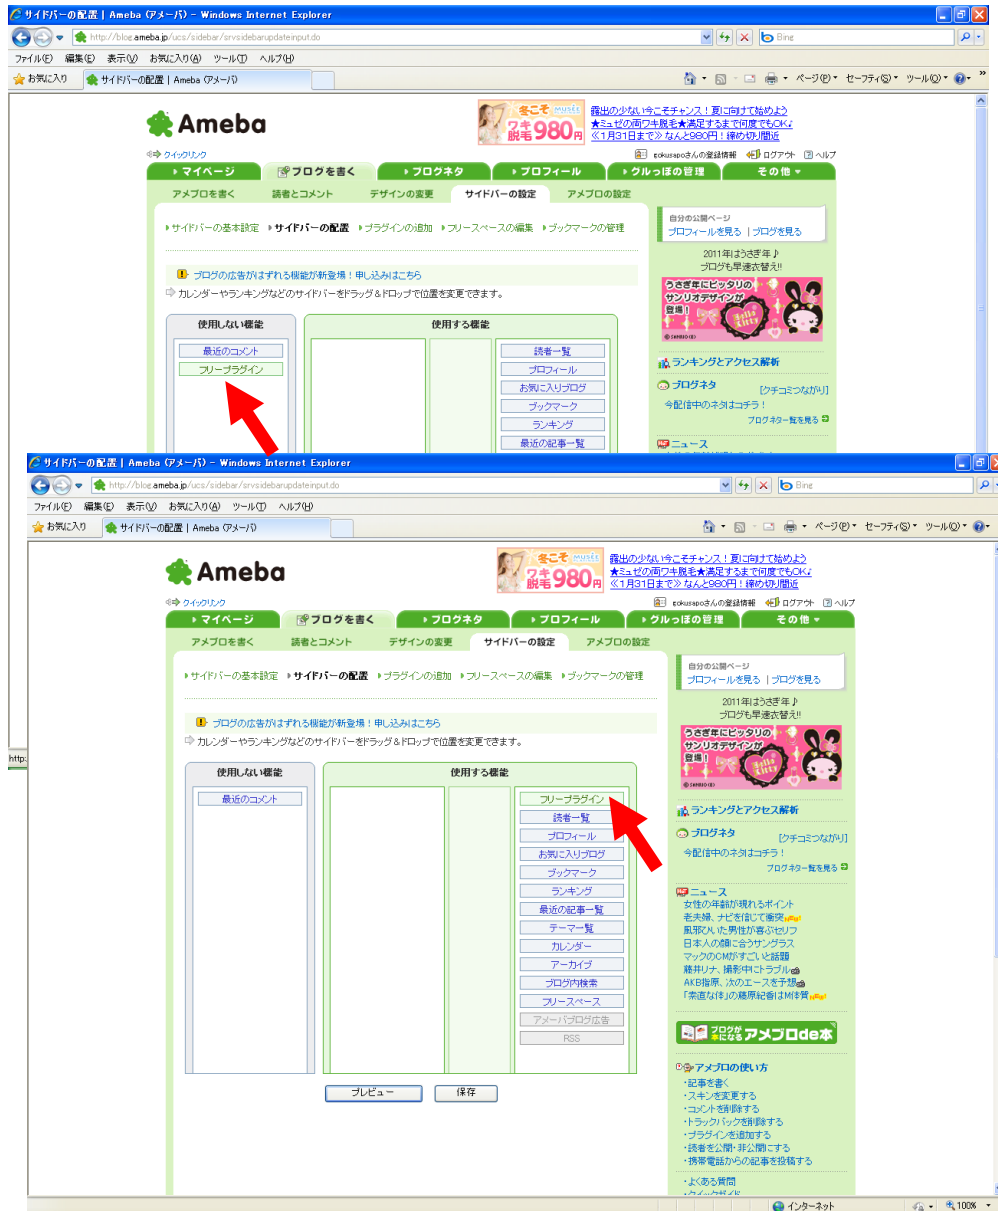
サイドバーの配置 | Ameba (アメーバ) - Windows Internet Explorer
http://blog.ameba.jp/ucs/sidebar/srvsidebarupdateinput.do
Bing
ファイル(F) 編集(E) 表示(V) お気に入り(A) ツール(T) ヘルプ(H)
お気に入り サイドバーの配置 | Ameba (アメーバ)
ページ(P) セーフティ(S) ツール(O)

Ameba
冬こそ MUSEE ワキ脱毛980円
露出の少ない今こそチャンス！夏に向けて始めよう
★ミュゼの両ワキ脱毛★満足するまで何度でもOK♪
≪1月31日まで≫ なんと980円！締め切り間近
クイックリンク
gokusapoさんの登録情報 ログアウト ヘルプ
マイページ ブログを書く ブログネタ プロフィール グルっぽの管理 その他
アメブロを書く 読者とコメント デザインの変更 サイドバーの設定 アメブロの設定
サイドバーの基本設定 サイドバーの配置 プラグインの追加 フリースペースの編集 ブックマークの管理
自分の公開ページ
プロフィールを見る | ブログを見る
2011年はうさぎ年♪
ブログも早速衣替え!!
うさぎ年にピッタリのサンリオデザインが登場！
ブログの広告がはずれる機能が新登場！申し込みはこちら
カレンダーやランキングなどのサイドバーをドラッグ＆ドロップで位置を変更できます。
使用しない機能
最近のコメント
フリープラグイン
使用する機能
読者一覧
プロフィール
お気に入りブログ
ブックマーク
ランキング
最近の記事一覧
ランキングとアクセス解析
ブログネタ [クチコミつながり]
今配信中のネタはコチラ！
ブログネタ一覧を見る
ニュース

サイドバーの配置 | Ameba (アメーバ) - Windows Internet Explorer
http://blog.ameba.jp/ucs/sidebar/srvsidebarupdateinput.do
Bing
ファイル(F) 編集(E) 表示(V) お気に入り(A) ツール(T) ヘルプ(H)
お気に入り サイドバーの配置 | Ameba (アメーバ)
ページ(P) セーフティ(S) ツール(O)

Ameba
冬こそ MUSEE ワキ脱毛980円
露出の少ない今こそチャンス！夏に向けて始めよう
★ミュゼの両ワキ脱毛★満足するまで何度でもOK♪
≪1月31日まで≫ なんと980円！締め切り間近
クイックリンク
gokusapoさんの登録情報 ログアウト ヘルプ
マイページ ブログを書く ブログネタ プロフィール グルっぽの管理 その他
アメブロを書く 読者とコメント デザインの変更 サイドバーの設定 アメブロの設定
サイドバーの基本設定 サイドバーの配置 プラグインの追加 フリースペースの編集 ブックマークの管理
自分の公開ページ
プロフィールを見る | ブログを見る
2011年はうさぎ年♪
ブログも早速衣替え!!
うさぎ年にピッタリのサンリオデザインが登場！
ブログの広告がはずれる機能が新登場！申し込みはこちら
カレンダーやランキングなどのサイドバーをドラッグ＆ドロップで位置を変更できます。
使用しない機能
最近のコメント
使用する機能
フリープラグイン
読者一覧
プロフィール
お気に入りブログ
ブックマーク
ランキング
最近の記事一覧
テーマ一覧
カレンダー
アーカイブ
ブログ内検索
フリースペース
アメーバブログ広告
RSS
プレビュー 保存
ランキングとアクセス解析
ブログネタ [クチコミつながり]
今配信中のネタはコチラ！
ブログネタ一覧を見る
ニュース
女性の年齢が現れるポイント
老夫婦、ナビを信じて衝突
風邪ひいた男性が喜ぶセリフ
日本人の顔に合うサングラス
マックのCMがすごいと話題
藤井リナ、撮影中にトラブル
AKB指原、次のエースを予想
「素直な俺」の藤原紀香はM体質
ブログが本になる アメブロde本
アメブロの使い方
・記事を書く
・スキンを変更する
・コメントを削除する
・トラックバックを削除する
・プラグインを追加する
・読者を公開・非公開にする
・携帯電話からの記事を投稿する
・よくある質問
インターネット
100%
http: